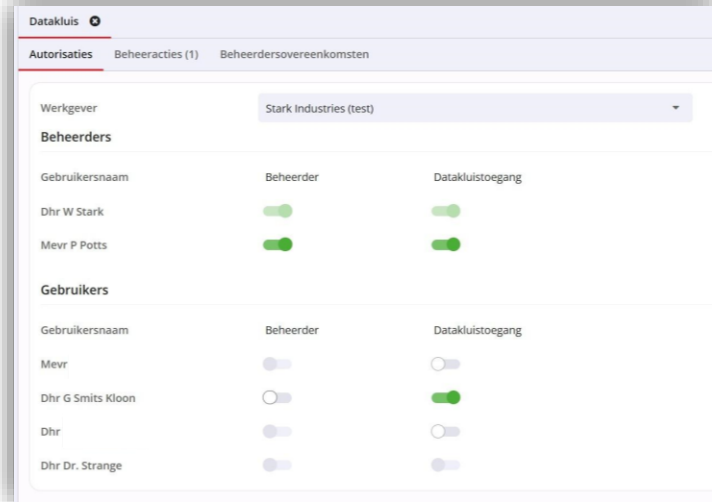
Datakluis

Autorisaties Beheeracties (1) Beheerdersovereenkomsten

Werkgever Stark Industries (test)

Beheerders

| Gebruikersnaam | Beheerder | Datakluistoegang |
|---|---|---|
| Dhr W Stark | | |
| Mevr P Potts | | |

Gebruikers

| Gebruikersnaam | Beheerder | Datakluistoegang |
|---|---|---|
| Mevr | | |
| Dhr G Smits Kloon | | |
| Dhr | | |
| Dhr Dr. Strange | | |